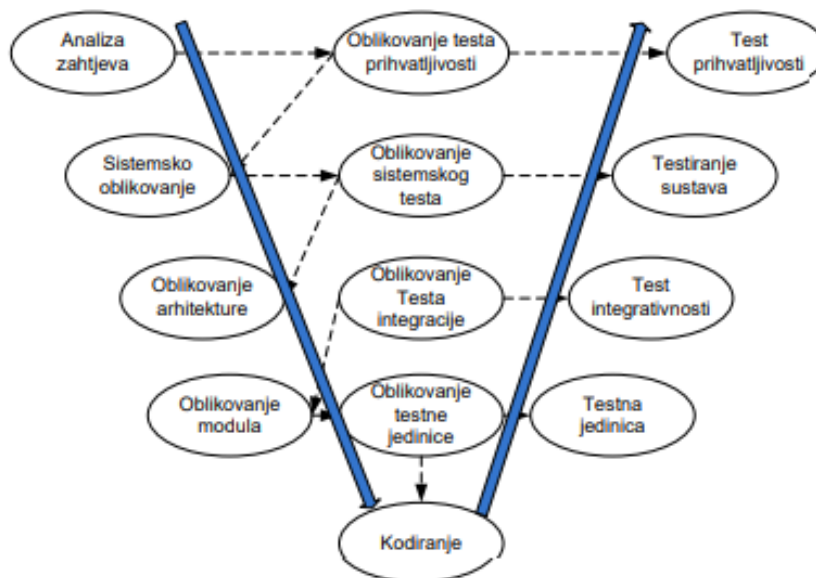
Analiza zahtjeva

Oblikovanje testa prihvatljivosti

Test prihvatljivosti

Sistemsko oblikovanje

Oblikovanje sistemskog testa

Testiranje sustava

Oblikovanje arhitekture

Oblikovanje Testa integracije

Test integrativnosti

Oblikovanje modula

Oblikovanje testne jedinice

Testna jedinica

Kodiranje